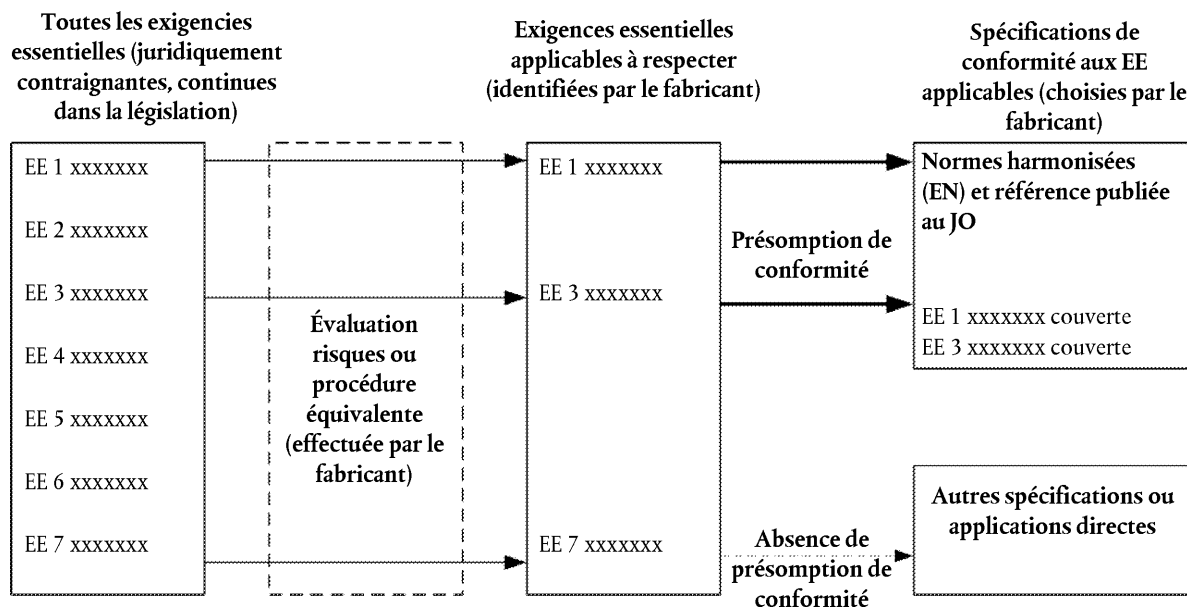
Toutes les exigencies essentielles (juridiquement contraignantes, continues dans la législation)

EE 1 xxxxxxx

EE 2 xxxxxxx

EE 3 xxxxxxx

EE 4 xxxxxxx

EE 5 xxxxxxx

EE 6 xxxxxxx

EE 7 xxxxxxx

Évaluation risques ou procédure équivalente (effectuée par le fabricant)

Exigences essentielles applicables à respecter (identifiées par le fabricant)

EE 1 xxxxxxx

EE 3 xxxxxxx

EE 7 xxxxxxx

Présomption de conformité

Absence de présomption de conformité

Spécifications de conformité aux EE applicables (choisies par le fabricant)

Normes harmonisées (EN) et référence publiée au JO

EE 1 xxxxxxx couverte
EE 3 xxxxxxx couverte

Autres spécifications ou applications directes